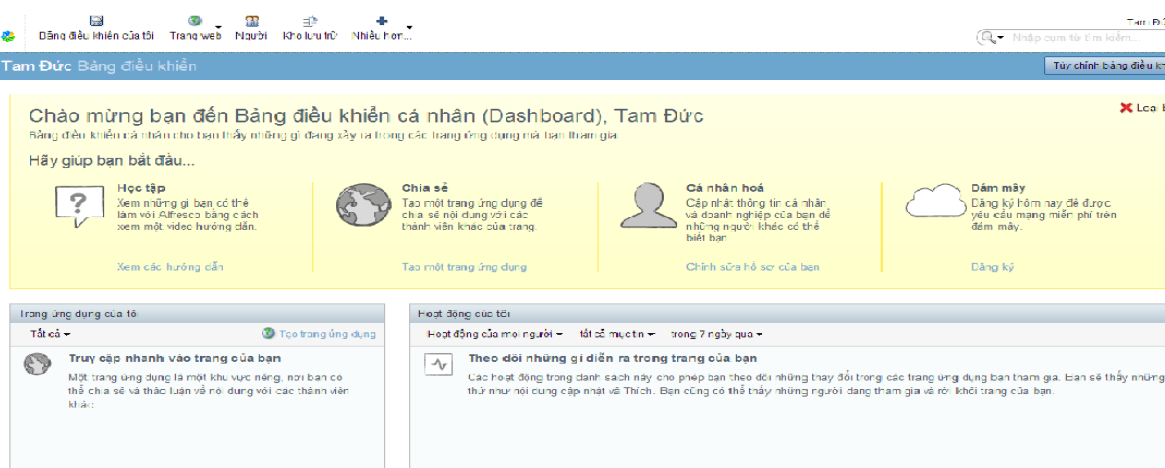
Bảng điều khiển của tôi Trang web Người Kho lưu trữ Nhiều hơn...

Tam Đ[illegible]

Nhập cụm từ tìm kiếm...

Tam Đức Bảng điều khiển

Tùy chỉnh bảng điều k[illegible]

Chào mừng bạn đến Bảng điều khiển cá nhân (Dashboard), Tam Đức

Bảng điều khiển cá nhân cho bạn thấy những gì đang xảy ra trong các trang ứng dụng mà bạn tham gia.

Loại b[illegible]

Hãy giúp bạn bắt đầu...

Học tập
Xem những gì bạn có thể làm với Alfresco bằng cách xem một video hướng dẫn.
Xem các hướng dẫn

Chia sẻ
Tạo một trang ứng dụng để chia sẻ nội dung với các thành viên khác của trang.
Tạo một trang ứng dụng

Cá nhân hoá
Cập nhật thông tin cá nhân và doanh nghiệp của bạn để những người khác có thể biết bạn
Chỉnh sửa hồ sơ của bạn

Đám mây
Đăng ký hôm nay để được yêu cầu mạng miễn phí trên đám mây.
Đăng ký

Trang ứng dụng của tôi
Tất cả
Tạo trang ứng dụng
Truy cập nhanh vào trang của bạn
Một trang ứng dụng là một khu vực riêng, nơi bạn có thể chia sẻ và thảo luận về nội dung với các thành viên khác.

Hoạt động của tôi
Hoạt động của mọi người
tất cả mục tin
trong 7 ngày qua
Theo dõi những gì diễn ra trong trang của bạn
Các hoạt động trong danh sách này cho phép bạn theo dõi những thay đổi trong các trang ứng dụng bạn tham gia. Bạn sẽ thấy những thứ như nội dung cập nhật và Thích. Bạn cũng có thể thấy những người đang tham gia và rời khỏi trang của bạn.